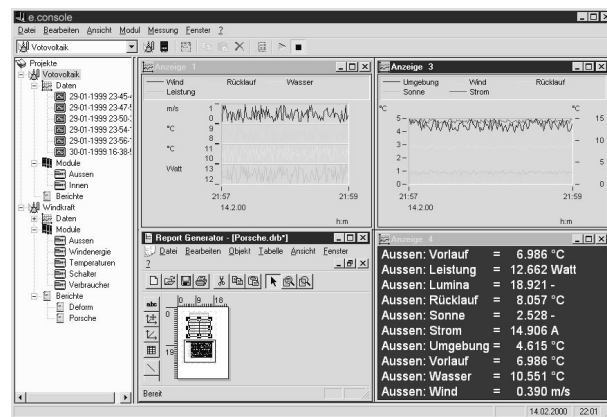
e.console
Datei Bearbeiten Ansicht Modul Messung Fenster ?
Votovoltaik

Projekte
Votovoltaik
Daten
29-01-1999 23-45-
29-01-1999 23-47-
29-01-1999 23-50-
29-01-1999 23-54-
29-01-1999 23-56-
30-01-1999 16-38-
Module
Aussen
Innen
Berichte
Windkraft
Daten
Module
Aussen
Windenergie
Temperaturen
Schalter
Verbraucher
Berichte
Deform
Porsche

Anzeige 1
Wind
Rücklauf
Wasser
Leistung
m/s
°C
°C
Watt
1
0
9
8
11
10
13
12
21:57
14.2.00
21:59
h:m

Anzeige 3
Umgebung
Wind
Rücklauf
Sonne
Strom
°C
°C
5
4
3
2
1
0
15
10
5
0
21:57
14.2.00
21:59
h:m

Report Generator - [Porsche.drb*]
Datei Bearbeiten Objekt Tabelle Ansicht Fenster ?
abc
Bereit

Anzeige 4
Aussen: Vorlauf = 6.986 °C
Aussen: Leistung = 12.662 Watt
Aussen: Lumina = 18.921 -
Aussen: Rücklauf = 8.057 °C
Aussen: Sonne = 2.528 -
Aussen: Strom = 14.906 A
Aussen: Umgebung = 4.615 °C
Aussen: Vorlauf = 6.986 °C
Aussen: Wasser = 10.551 °C
Aussen: Wind = 0.390 m/s

14.02.2000 22:01